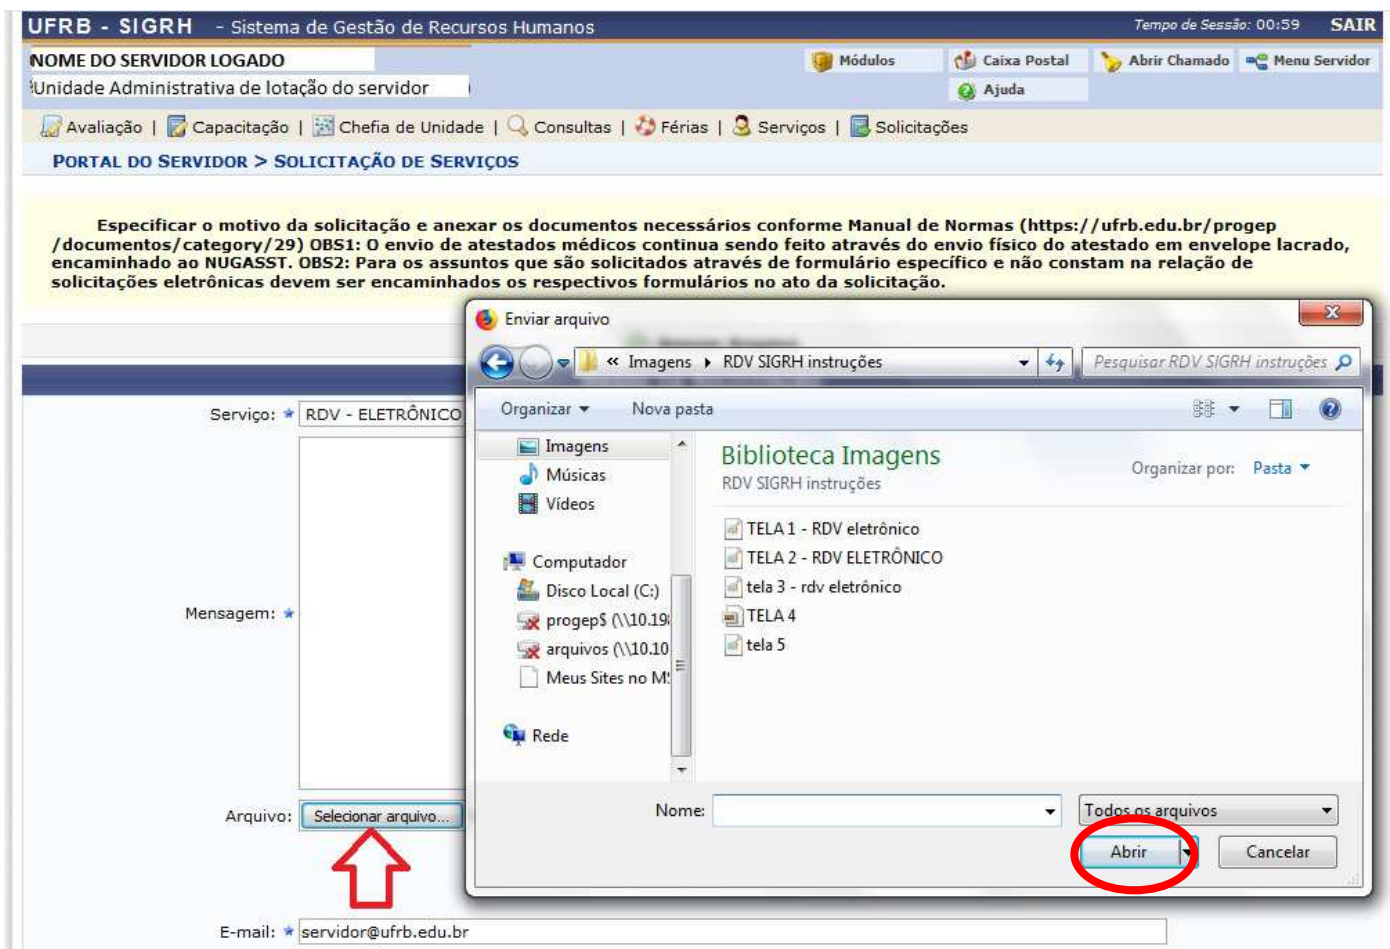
UFRB - SIGRH - Sistema de Gestão de Recursos Humanos
Tempo de Sessão: 00:59 SAIR

NOME DO SERVIDOR LOGADO
Unidade Administrativa de lotação do servidor

Módulos | Caixa Postal | Abrir Chamado | Menu Servidor
Ajuda

Avaliação | Capacitação | Chefia de Unidade | Consultas | Férias | Serviços | Solicitações

PORTAL DO SERVIDOR > SOLICITAÇÃO DE SERVIÇOS

Especificar o motivo da solicitação e anexar os documentos necessários conforme Manual de Normas (https://ufrb.edu.br/progep/documentos/category/29) OBS1: O envio de atestados médicos continua sendo feito através do envio físico do atestado em envelope lacrado, encaminhado ao NUGASST. OBS2: Para os assuntos que são solicitados através de formulário específico e não constam na relação de solicitações eletrônicas devem ser encaminhados os respectivos formulários no ato da solicitação.

Serviço: * RDV - ELETRÔNICO

Mensagem: *

Arquivo: Selecionar arquivo...

E-mail: * servidor@ufrb.edu.br

Enviar arquivo

« Imagens ▸ RDV SIGRH instruções
Pesquisar RDV SIGRH instruções

Organizar ▾ Nova pasta

Imagens
Músicas
Vídeos
Computador
Disco Local (C:)
progep$ (\\10.19
arquivos (\\10.10
Meus Sites no M
Rede

Biblioteca Imagens
RDV SIGRH instruções
Organizar por: Pasta ▾

TELA 1 - RDV eletrônico
TELA 2 - RDV ELETRÔNICO
tela 3 - rdv eletrônico
TELA 4
tela 5

Nome:
Todos os arquivos
Abrir
Cancelar